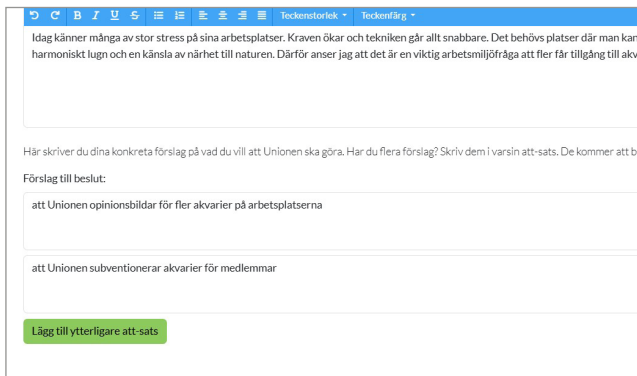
B I U S Teckenstorlek ▾ Teckenfärg ▾

Idag känner många av stor stress på sina arbetsplatser. Kraven ökar och tekniken går allt snabbare. Det behövs platser där man kan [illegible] harmoniskt lugn och en känsla av närhet till naturen. Därför anser jag att det är en viktig arbetsmiljöfråga att fler får tillgång till akv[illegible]

Här skriver du dina konkreta förslag på vad du vill att Unionen ska göra. Har du flera förslag? Skriv dem i varsin att-sats. De kommer att b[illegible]

Förslag till beslut:

att Unionen opinionsbildar för fler akvarier på arbetsplatserna

att Unionen subventionerar akvarier för medlemmar

Lägg till ytterligare att-sats